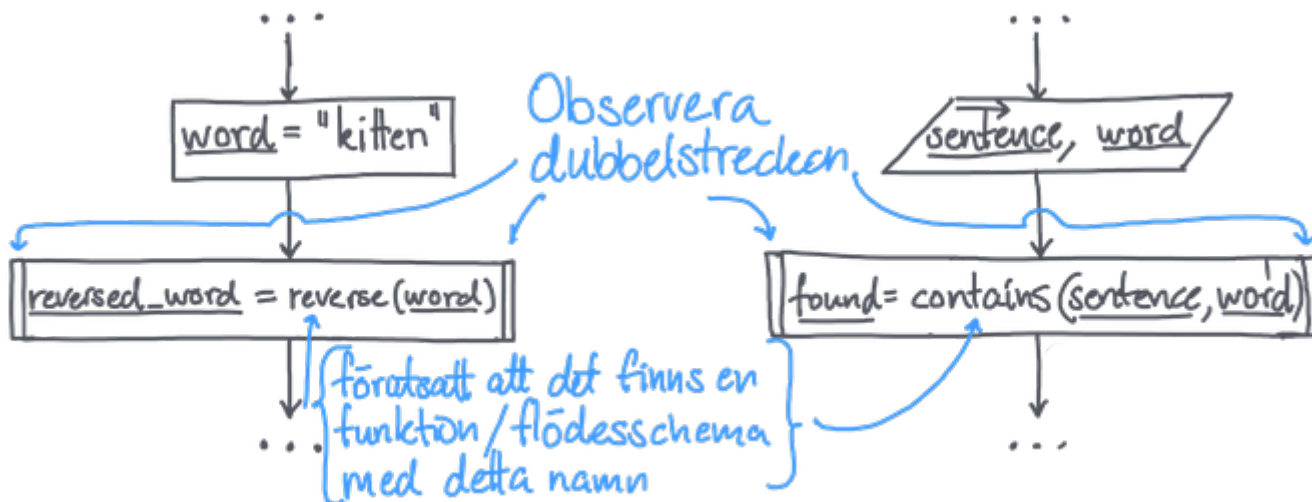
...

word = "kitten"

Observera dubbelstrecken

reversed_word = reverse(word)

...

...

sentence, word

found = contains(sentence, word)

...

förutsatt att det finns en funktion / flödesschema med detta namn